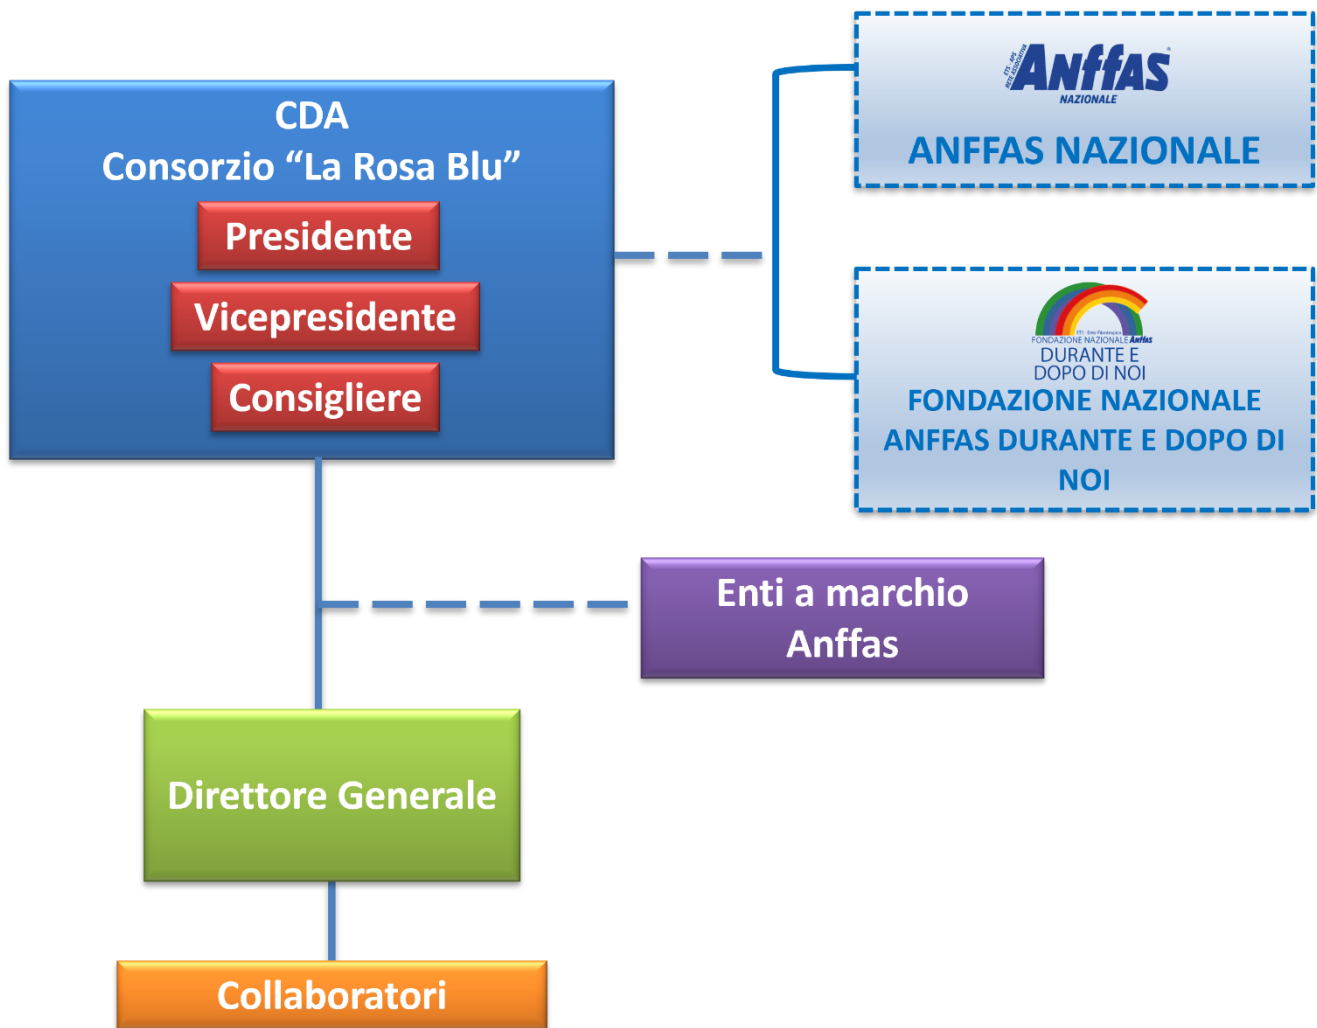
CDA
Consorzio “La Rosa Blu”

Presidente

Vicepresidente

Consigliere

Anffas
NAZIONALE

ANFFAS NAZIONALE

FONDAZIONE NAZIONALE Anffas
DURANTE E
DOPO DI NOI

FONDAZIONE NAZIONALE ANFFAS DURANTE E DOPO DI NOI

Enti a marchio Anffas

Direttore Generale

Collaboratori